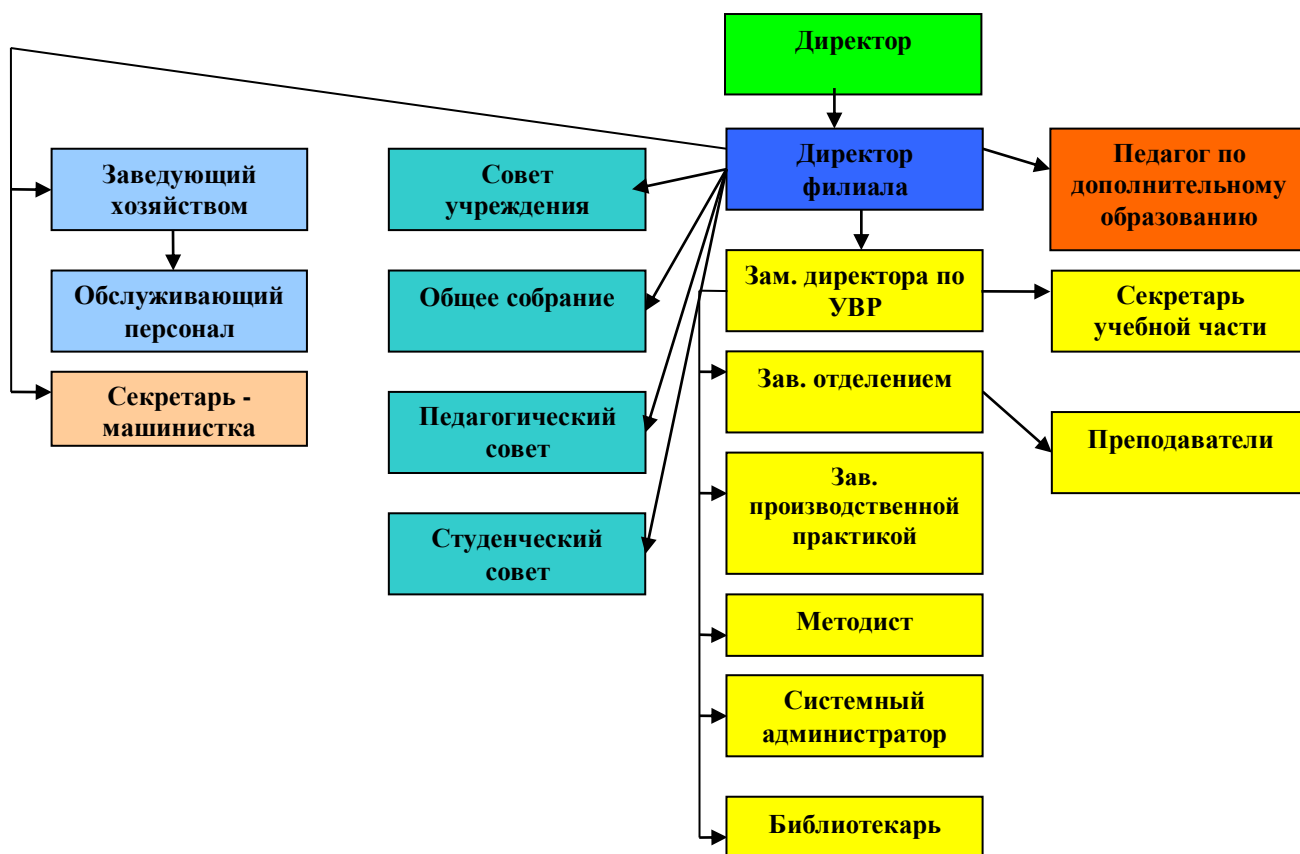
Директор

Директор филиала

Педагог по дополнительному образованию

Заведующий хозяйством

Обслуживающий персонал

Секретарь - машинистка

Совет учреждения

Общее собрание

Педагогический совет

Студенческий совет

Зам. директора по УВР

Секретарь учебной части

Зав. отделением

Преподаватели

Зав. производственной практикой

Методист

Системный администратор

Библиотекарь